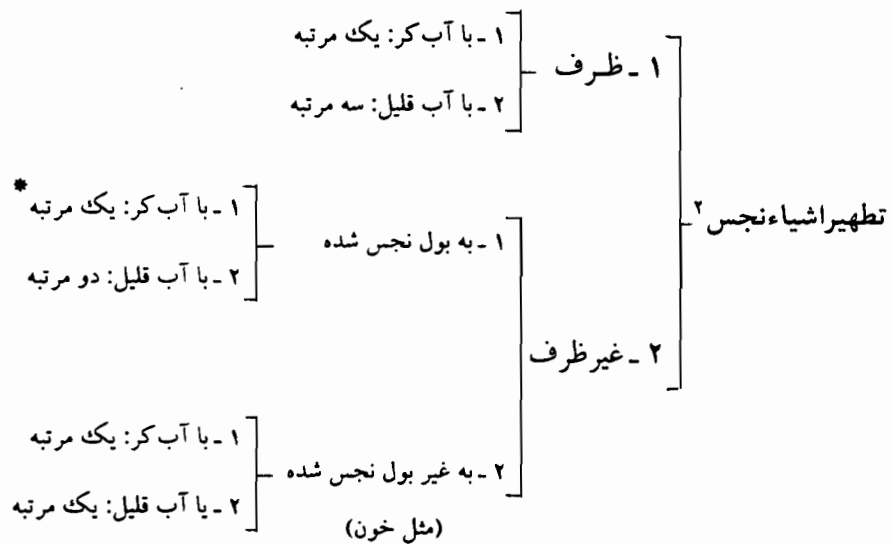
تطهیراشیاءنجس$^{۲}$

۱ ـ ظرف
۱ ـ با آب کر: یک مرتبه
۲ ـ با آب قلیل: سه مرتبه

۲ ـ غیرظرف
۱ ـ به بول نجس شده
۱ ـ با آب کر: یک مرتبه*
۲ ـ با آب قلیل: دو مرتبه

۲ ـ به غیر بول نجس شده
(مثل خون)
۱ ـ با آب کر: یک مرتبه
۲ ـ با آب قلیل: یک مرتبه